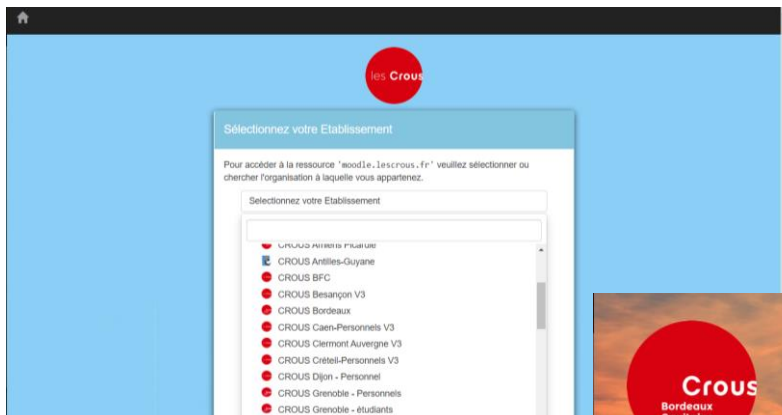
les Crous

Sélectionnez votre Etablissement

Pour accéder à la ressource 'moodle.lescrous.fr' veuillez sélectionner ou chercher l'organisation à laquelle vous appartenez.

Selectionnez votre Etablissement

CROUS Amiens Picardie
CROUS Antilles-Guyane
CROUS BFC
CROUS Besançon V3
CROUS Bordeaux
CROUS Caen-Personnels V3
CROUS Clermont Auvergne V3
CROUS Créteil-Personnels V3
CROUS Dijon - Personnel
CROUS Grenoble - Personnels
CROUS Grenoble - étudiants

Crous
Bordeaux